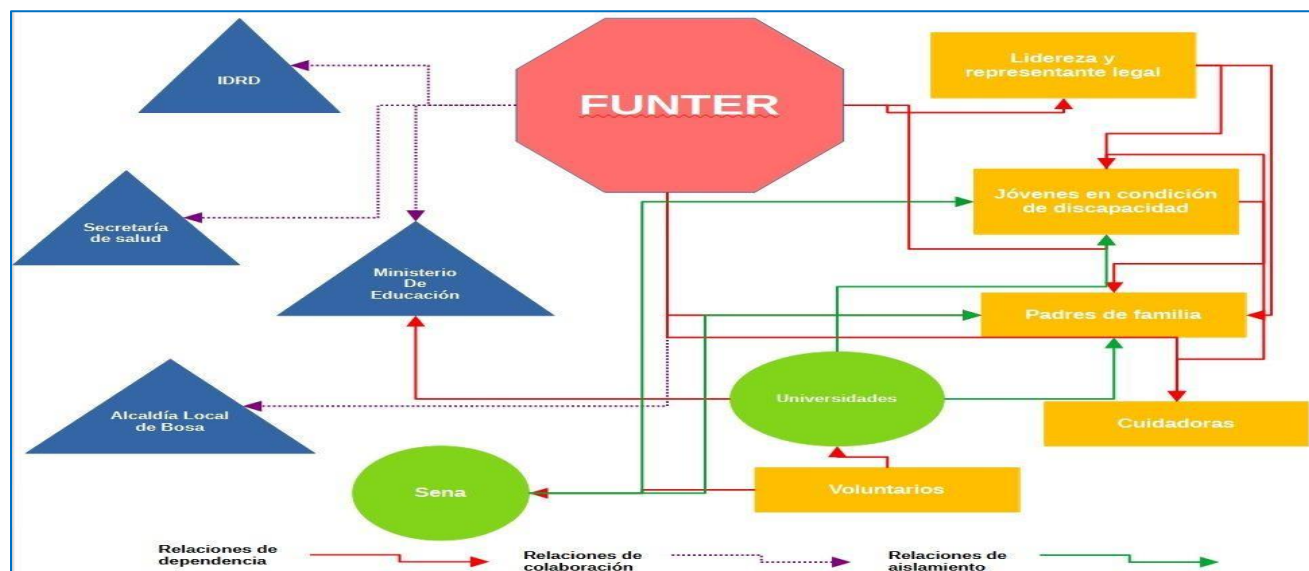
IDRD

FUNTER

Lidereza y representante legal

Secretaría de salud

Jóvenes en condición de discapacidad

Ministerio De Educación

Padres de familia

Universidades

Alcaldía Local de Bosa

Cuidadoras

Sena

Voluntarios

Relaciones de dependencia

Relaciones de colaboración

Relaciones de aislamiento